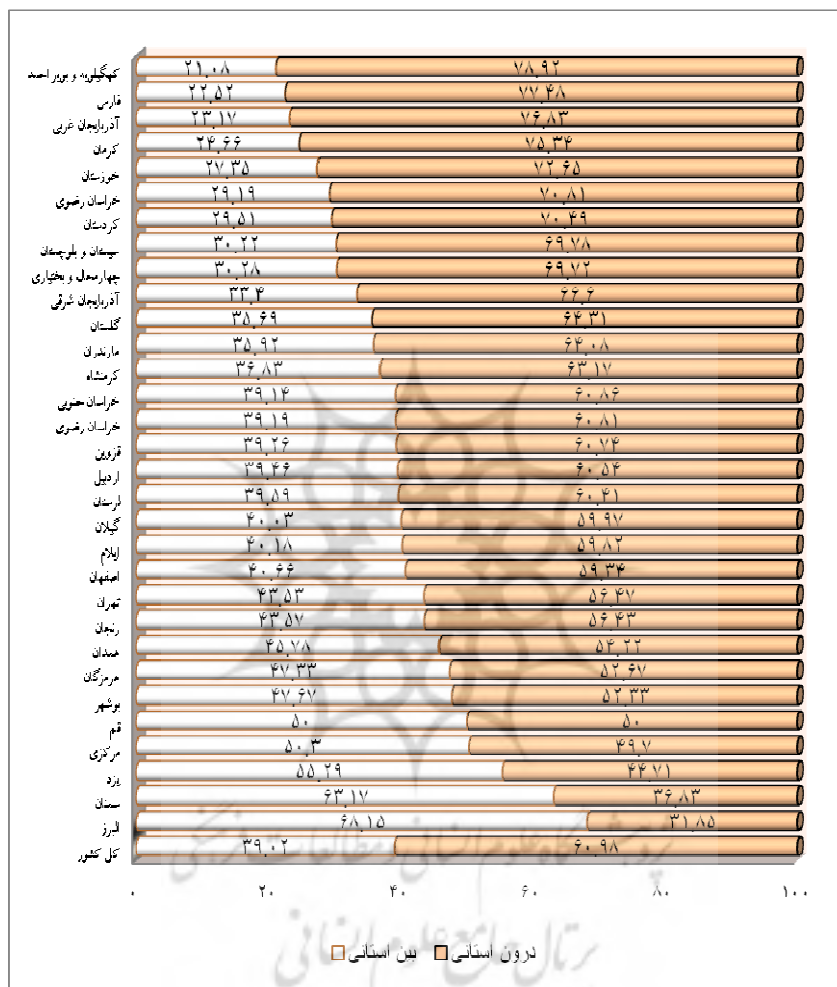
| استان | بین استانی | درون استانی |
|---|---|---|
| کهگیلویه و بویراحمد | ۲۱.۰۸ | ۷۸.۹۲ |
| فارس | ۲۲.۵۲ | ۷۷.۴۸ |
| آذربایجان غربی | ۲۳.۱۷ | ۷۶.۸۳ |
| کرمان | ۲۴.۶۶ | ۷۵.۳۴ |
| خوزستان | ۲۷.۳۵ | ۷۲.۶۵ |
| خراسان رضوی | ۲۹.۱۹ | ۷۰.۸۱ |
| کردستان | ۲۹.۵۱ | ۷۰.۴۹ |
| سیستان و بلوچستان | ۳۰.۲۲ | ۶۹.۷۸ |
| چهارمحال و بختیاری | ۳۰.۲۸ | ۶۹.۷۲ |
| آذربایجان شرقی | ۳۳.۴ | ۶۶.۶ |
| گلستان | ۳۵.۶۹ | ۶۴.۳۱ |
| مازندران | ۳۵.۹۲ | ۶۴.۰۸ |
| کرمانشاه | ۳۶.۸۳ | ۶۳.۱۷ |
| خراسان جنوبی | ۳۹.۱۴ | ۶۰.۸۶ |
| خراسان رضوی | ۳۹.۱۹ | ۶۰.۸۱ |
| قزوین | ۳۹.۲۶ | ۶۰.۷۴ |
| اردبیل | ۳۹.۴۶ | ۶۰.۵۴ |
| لرستان | ۳۹.۵۹ | ۶۰.۴۱ |
| گیلان | ۴۰.۰۳ | ۵۹.۹۷ |
| ایلام | ۴۰.۱۸ | ۵۹.۸۲ |
| اصفهان | ۴۰.۶۶ | ۵۹.۳۴ |
| تهران | ۴۳.۵۳ | ۵۶.۴۷ |
| زنجان | ۴۳.۵۷ | ۵۶.۴۳ |
| همدان | ۴۵.۷۸ | ۵۴.۲۲ |
| هرمزگان | ۴۷.۳۳ | ۵۲.۶۷ |
| بوشهر | ۴۷.۶۷ | ۵۲.۳۳ |
| قم | ۵۰ | ۵۰ |
| مرکزی | ۵۰.۳ | ۴۹.۷ |
| یزد | ۵۵.۲۹ | ۴۴.۷۱ |
| سمنان | ۶۳.۱۷ | ۳۶.۸۳ |
| البرز | ۶۸.۱۵ | ۳۱.۸۵ |
| کل کشور | ۳۹.۰۲ | ۶۰.۹۸ |

۰ ۲۰ ۴۰ ۶۰ ۸۰ ۱۰۰

درون استانی بین استانی

پژوهشگاه علوم انسانی و مطالعات فرهنگی
پرتال جامع علوم انسانی